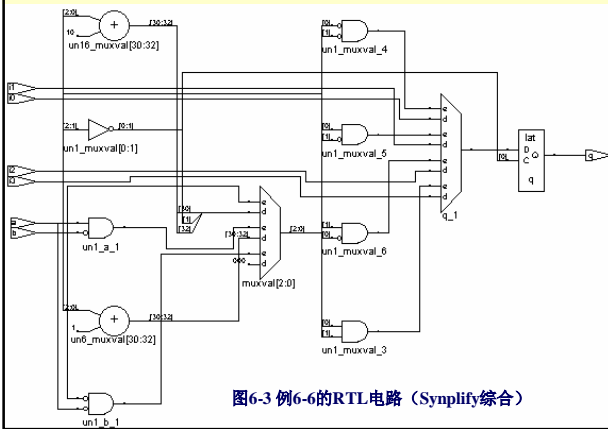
[2:0]
10
+
[30:32]
un16_muxval[30:32]
[0]
[1]
un1_muxval_4
[2:1]
[0:1]
un1_muxval[0:1]
[0]
[1]
un1_muxval_5
lat
D
C
Q
q
[0]
q
q_1
[2:0]
[1]
[3:2]
[30:32]
[2:0]
[0]
[1]
un1_a_1
un1_muxval_6
000
muxval[2:0]
[2:0]
1
+
[30:32]
un6_muxval[30:32]
[0]
[1]
un1_muxval_3
un1_b_1
图6-3 例6-6的RTL电路（Synplify综合）